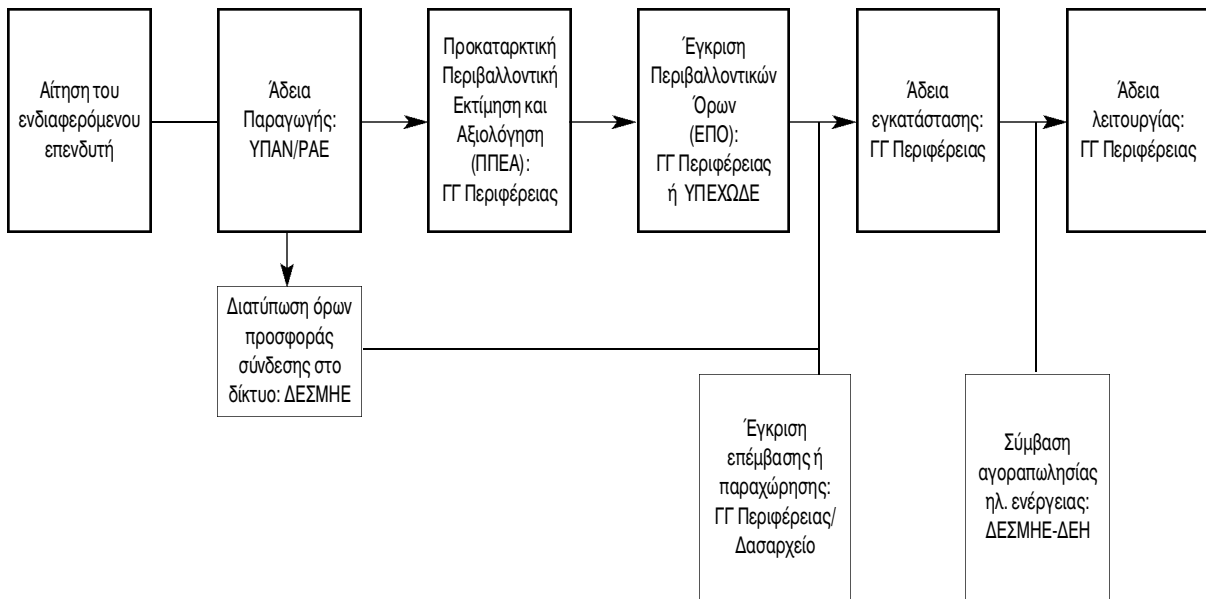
Αίτηση του ενδιαφερόμενου επενδυτή

Άδεια Παραγωγής: ΥΠΑΝ/ΡΑΕ

Προκαταρκτική Περιβαλλοντική Εκτίμηση και Αξιολόγηση (ΠΠΕΑ): ΓΓ Περιφέρειας

Έγκριση Περιβαλλοντικών Όρων (ΕΠΟ): ΓΓ Περιφέρειας ή ΥΠΕΧΩΔΕ

Άδεια εγκατάστασης: ΓΓ Περιφέρειας

Άδεια λειτουργίας: ΓΓ Περιφέρειας

Διατύπωση όρων προσφοράς σύνδεσης στο δίκτυο: ΔΕΣΜΗΕ

Έγκριση επέμβασης ή παραχώρησης: ΓΓ Περιφέρειας/ Δασαρχείο

Σύμβαση αγοραπωλησίας ηλ. ενέργειας: ΔΕΣΜΗΕ-ΔΕΗ